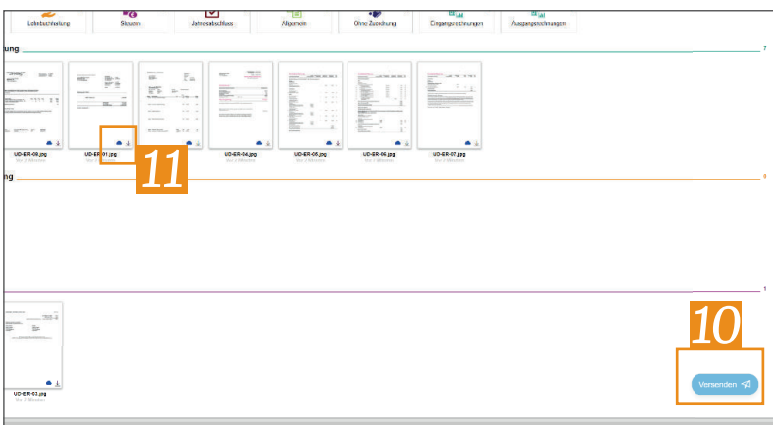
Lohnbuchhaltung | Steuern | Jahresabschluss | Allgemein | Ohne Zuordnung | Eingangsrechnungen | Ausgangsrechnungen

ung 7

UD-ER-00.jpg
UD-ER-01.jpg
UD-ER-04.jpg
UD-ER-05.jpg
UD-ER-06.jpg
UD-ER-07.jpg

11

ng 6

1

UD-ER-03.jpg

10

Versenden